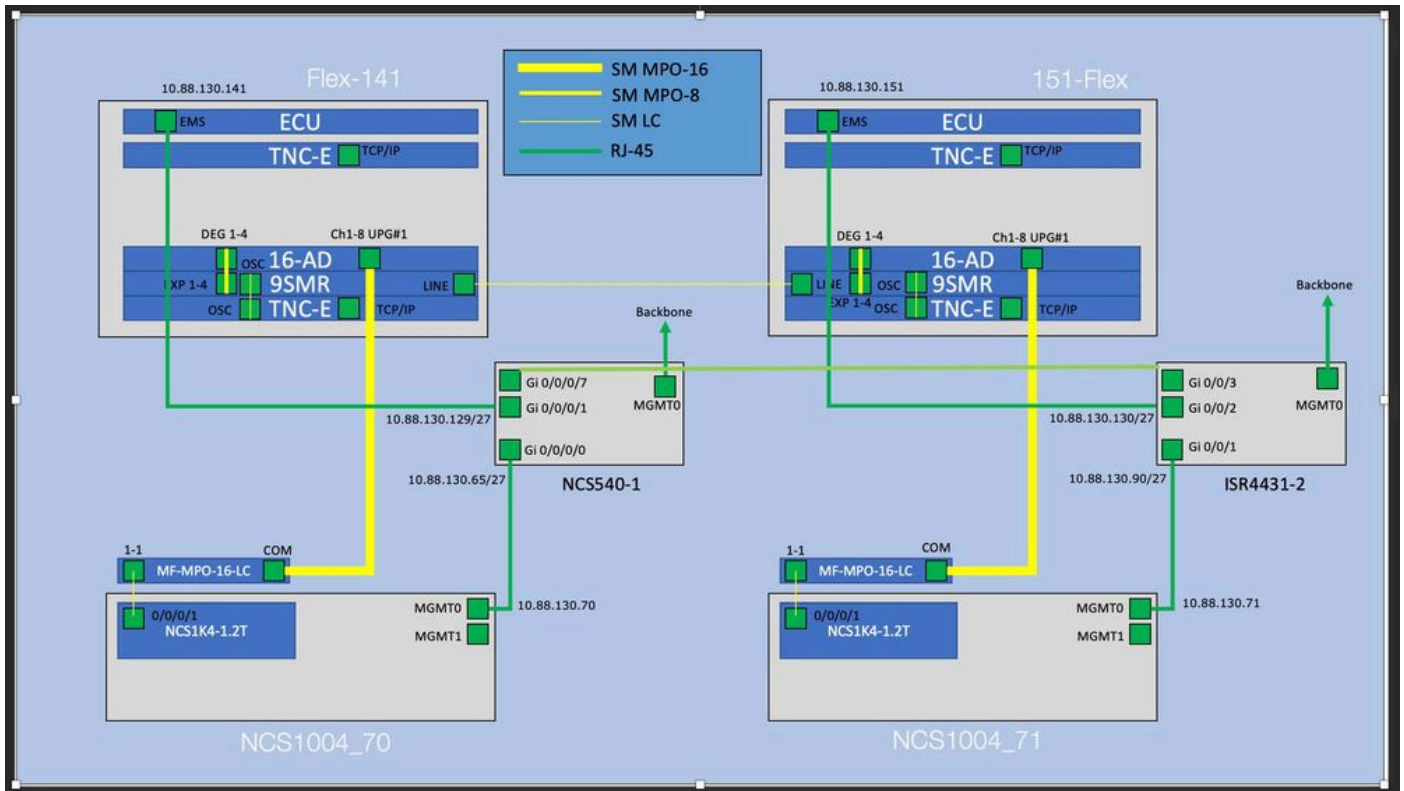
10.88.130.141

Flex-141

EMS
ECU
TNC-E
TCP/IP

DEG 1-4
Ch1-8 UPG#1
OSC
16-AD
EXP 1-4
9SMR
LINE
OSC
TNC-E
TCP/IP

SM MPO-16
SM MPO-8
SM LC
RJ-45

10.88.130.151

151-Flex

EMS
ECU
TNC-E
TCP/IP

DEG 1-4
Ch1-8 UPG#1
16-AD
LINE
OSC
9SMR
EXP 1-4
OSC
TNC-E
TCP/IP

Backbone

Gi 0/0/0/7
Gi 0/0/0/1
MGMT0
10.88.130.129/27
Gi 0/0/0/0
10.88.130.65/27
NCS540-1

Backbone

Gi 0/0/3
Gi 0/0/2
MGMT0
10.88.130.130/27
Gi 0/0/1
10.88.130.90/27
ISR4431-2

1-1
COM
MF-MPO-16-LC
0/0/0/1
NCS1K4-1.2T
MGMT0
10.88.130.70
MGMT1

NCS1004_70

1-1
COM
MF-MPO-16-LC
0/0/0/1
NCS1K4-1.2T
MGMT0
10.88.130.71
MGMT1

NCS1004_71